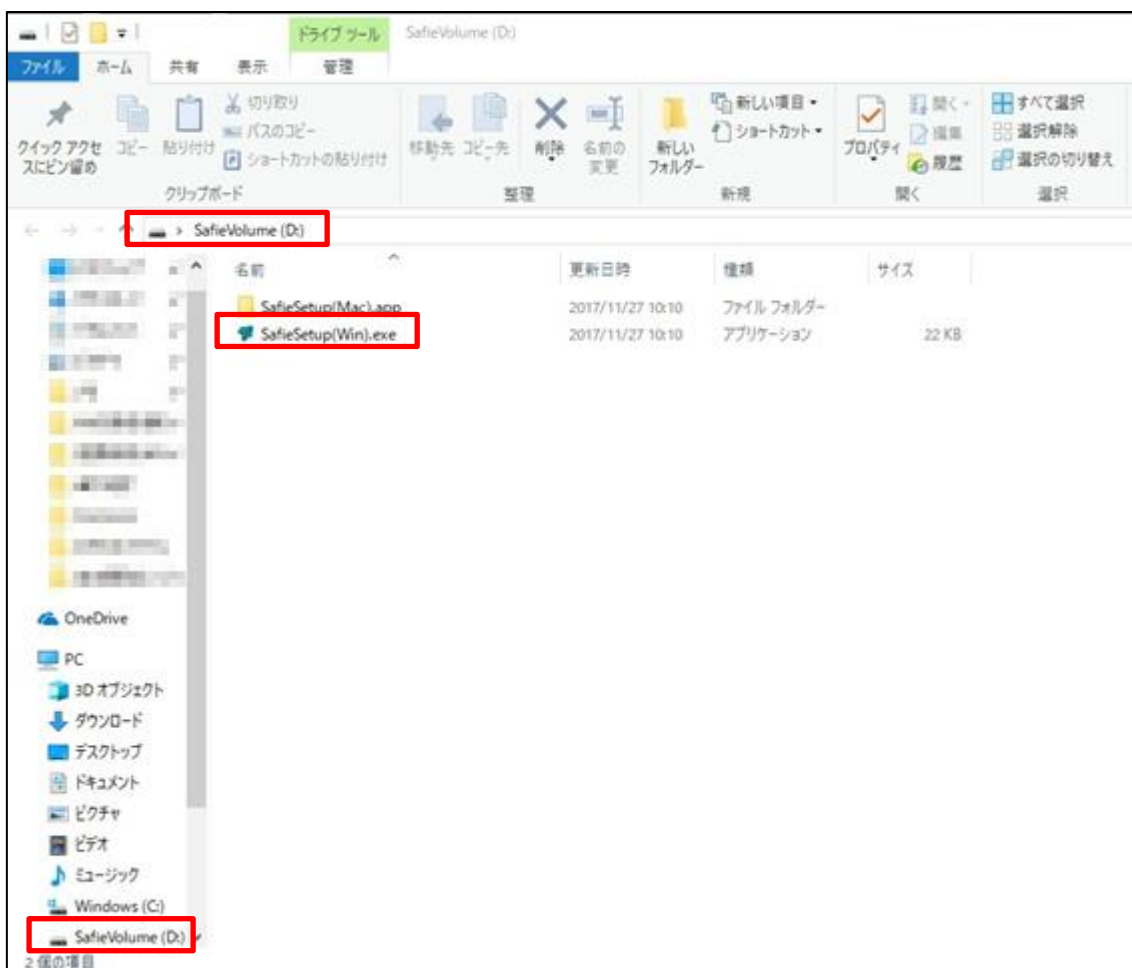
ドライブ ツール SafieVolume (D:)

ファイル ホーム 共有 表示 管理

クイック アクセスにピン留め コピー 貼り付け 切り取り パスのコピー ショートカットの貼り付け
クリップボード

移動先 コピー先 削除 名前の変更
整理

新しいフォルダー 新しい項目 ショートカット
新規

プロパティ 開く 編集 履歴
開く

すべて選択 選択解除 選択の切り替え
選択

SafieVolume (D:)

| 名前 | 更新日時 | 種類 | サイズ |
|---|---|---|---|
| SafieSetup(Mac).app | 2017/11/27 10:10 | ファイル フォルダー | |
| SafieSetup(Win).exe | 2017/11/27 10:10 | アプリケーション | 22 KB |

OneDrive
PC
3D オブジェクト
ダウンロード
デスクトップ
ドキュメント
ピクチャ
ビデオ
ミュージック
Windows (C:)
SafieVolume (D:)

2 個の項目